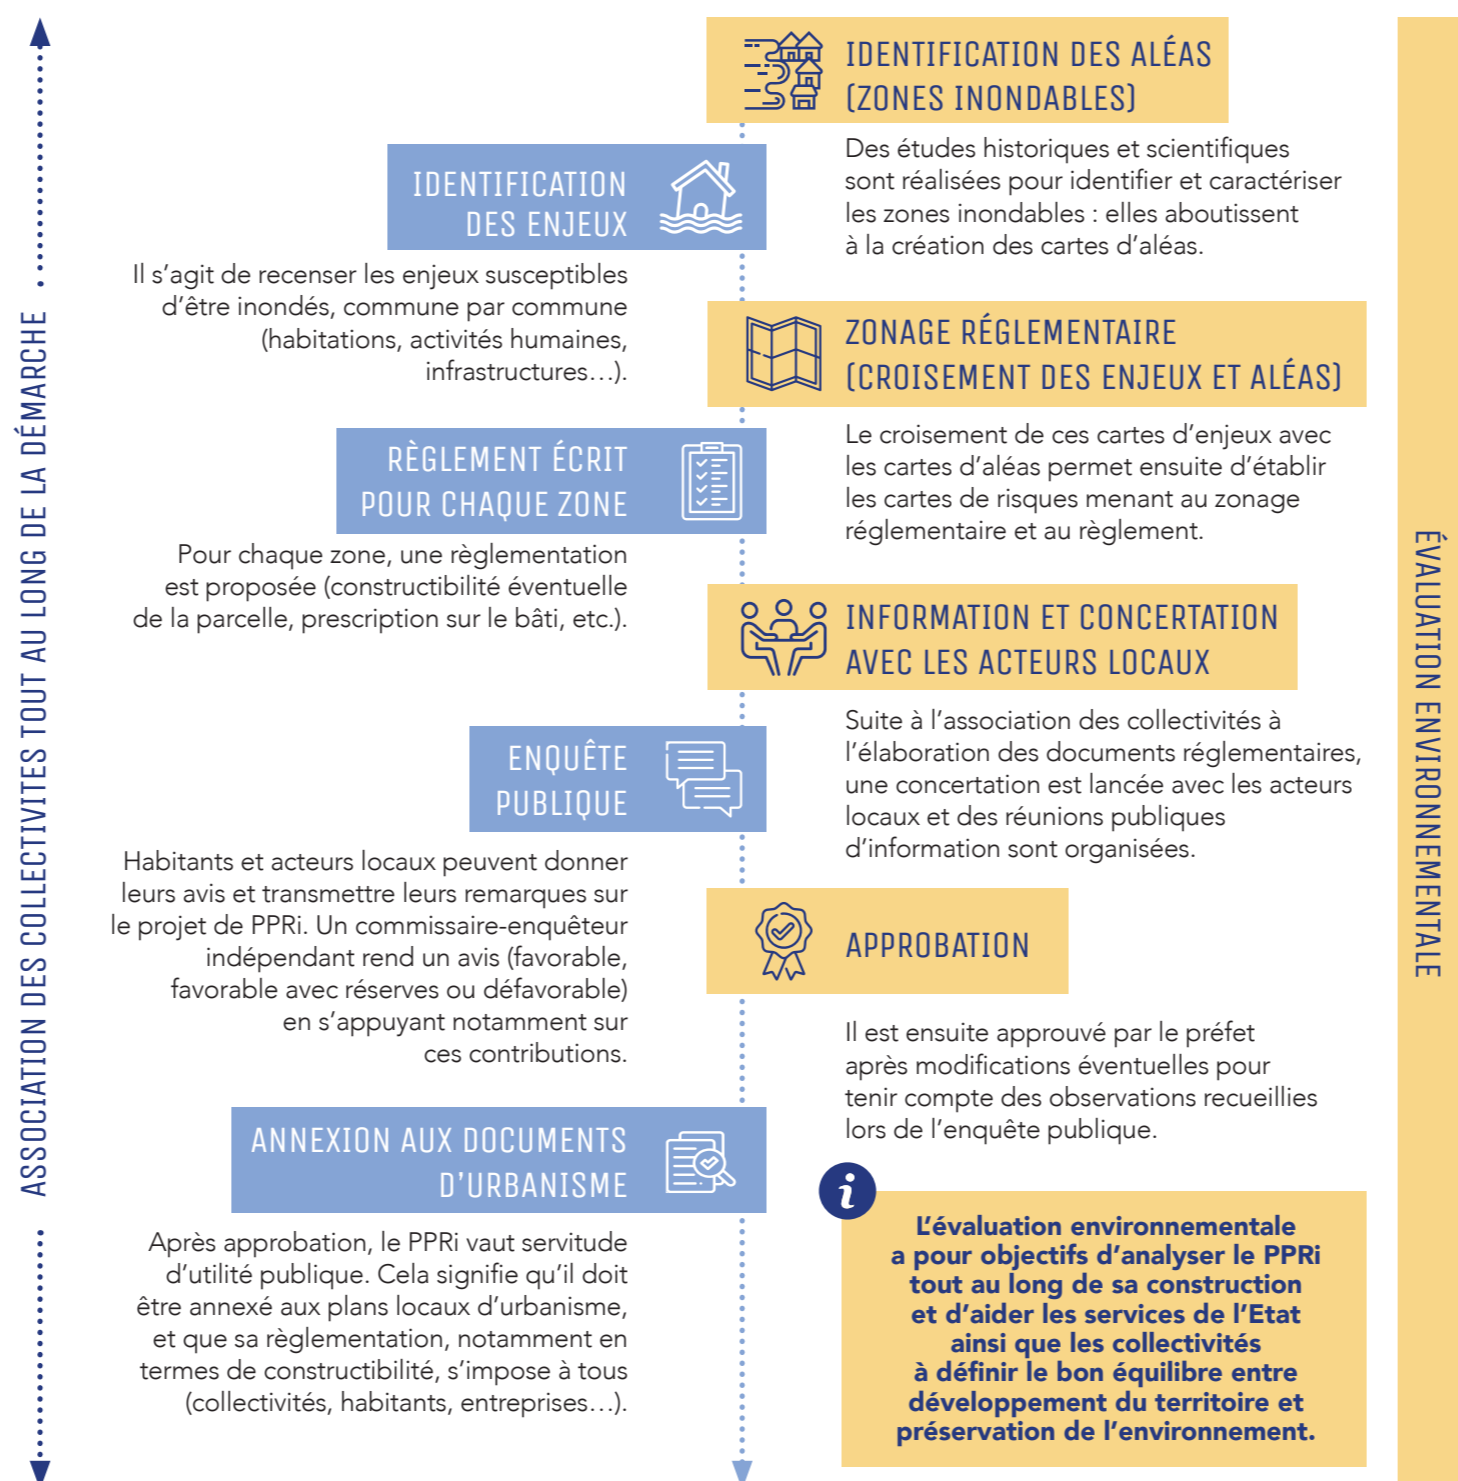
ASSOCIATION DES COLLECTIVITES TOUT AU LONG DE LA DÉMARCHE

IDENTIFICATION DES ALÉAS (ZONES INONDABLES)

Des études historiques et scientifiques sont réalisées pour identifier et caractériser les zones inondables : elles aboutissent à la création des cartes d'aléas.

IDENTIFICATION DES ENJEUX

Il s'agit de recenser les enjeux susceptibles d'être inondés, commune par commune (habitations, activités humaines, infrastructures…).

ZONAGE RÉGLEMENTAIRE (CROISEMENT DES ENJEUX ET ALÉAS)

Le croisement de ces cartes d'enjeux avec les cartes d'aléas permet ensuite d'établir les cartes de risques menant au zonage réglementaire et au règlement.

RÈGLEMENT ÉCRIT POUR CHAQUE ZONE

Pour chaque zone, une règlementation est proposée (constructibilité éventuelle de la parcelle, prescription sur le bâti, etc.).

INFORMATION ET CONCERTATION AVEC LES ACTEURS LOCAUX

Suite à l'association des collectivités à l'élaboration des documents réglementaires, une concertation est lancée avec les acteurs locaux et des réunions publiques d'information sont organisées.

ENQUÊTE PUBLIQUE

Habitants et acteurs locaux peuvent donner leurs avis et transmettre leurs remarques sur le projet de PPRi. Un commissaire-enquêteur indépendant rend un avis (favorable, favorable avec réserves ou défavorable) en s'appuyant notamment sur ces contributions.

APPROBATION

Il est ensuite approuvé par le préfet après modifications éventuelles pour tenir compte des observations recueillies lors de l'enquête publique.

ANNEXION AUX DOCUMENTS D'URBANISME

Après approbation, le PPRi vaut servitude d'utilité publique. Cela signifie qu'il doit être annexé aux plans locaux d'urbanisme, et que sa règlementation, notamment en termes de constructibilité, s'impose à tous (collectivités, habitants, entreprises…).

i

L'évaluation environnementale a pour objectifs d'analyser le PPRi tout au long de sa construction et d'aider les services de l'Etat ainsi que les collectivités à définir le bon équilibre entre développement du territoire et préservation de l'environnement.

ÉVALUATION ENVIRONNEMENTALE